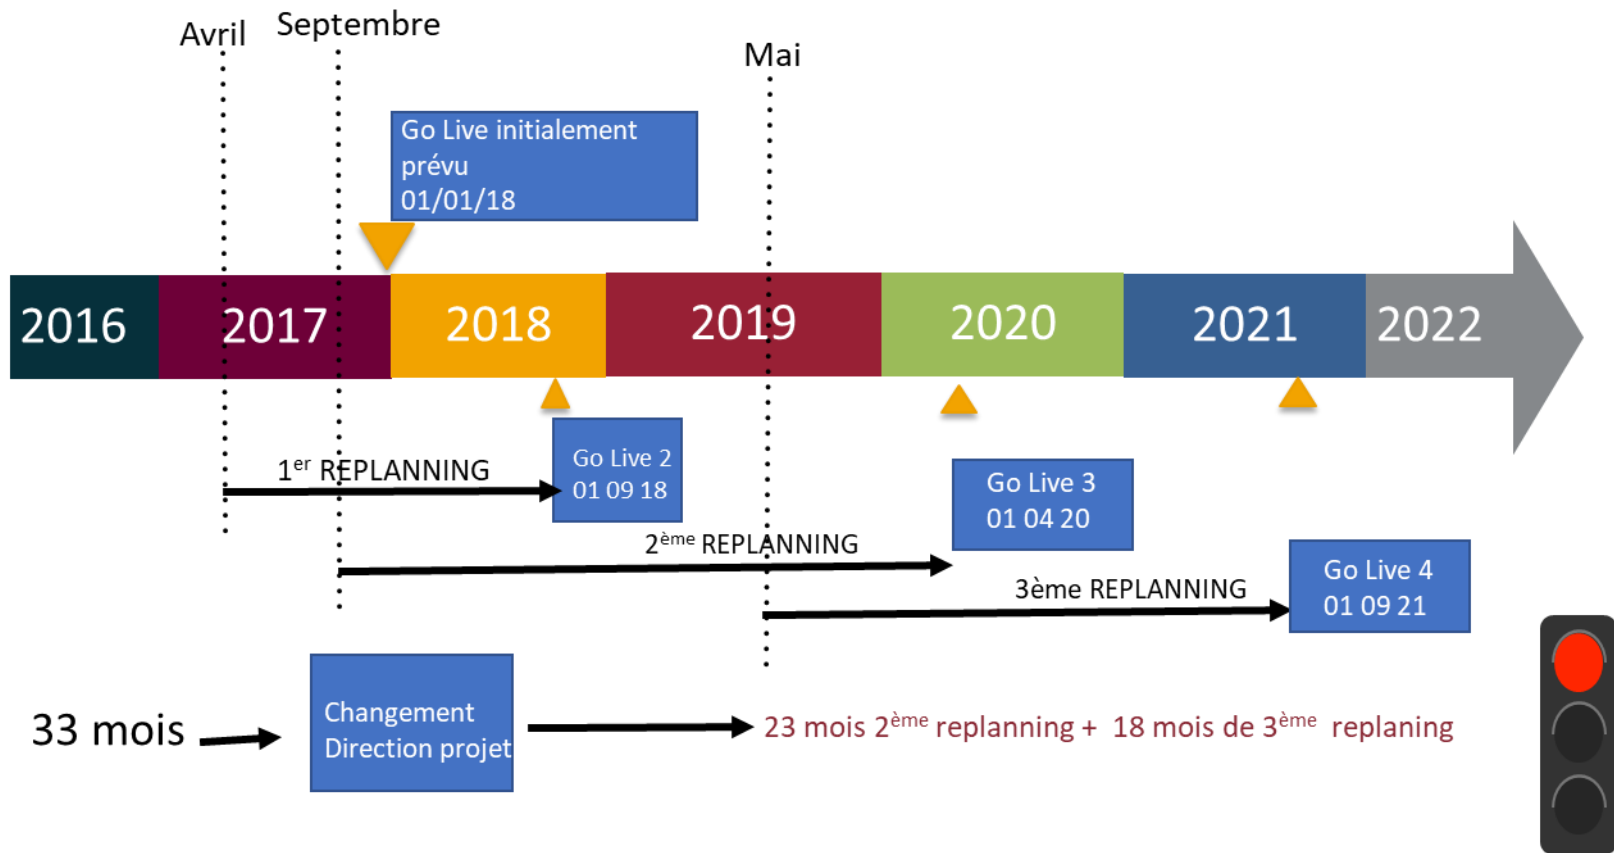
Avril Septembre

Mai

Go Live initialement prévu 01/01/18

2016 2017 2018 2019 2020 2021 2022

1$^{er}$ REPLANNING

Go Live 2 01 09 18

Go Live 3 01 04 20

2$^{ème}$ REPLANNING

3ème REPLANNING

Go Live 4 01 09 21

33 mois

Changement Direction projet

23 mois 2$^{ème}$ replanning + 18 mois de 3$^{ème}$ replaning